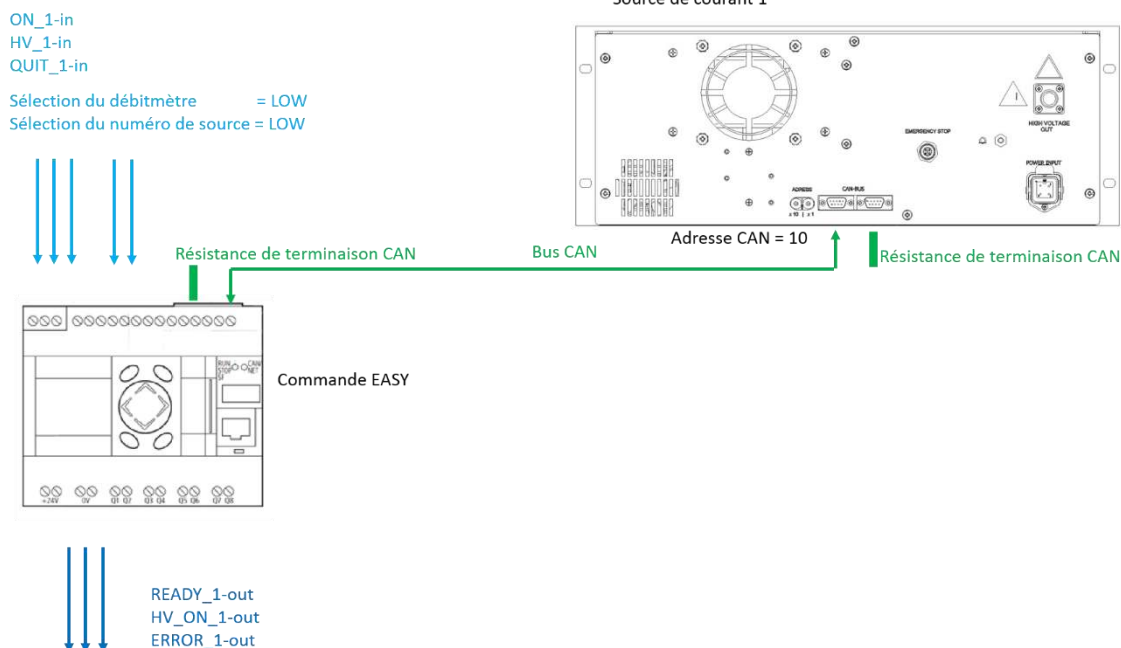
Source de courant 1

ON_1-in
HV_1-in
QUIT_1-in

Sélection du débitmètre = LOW
Sélection du numéro de source = LOW

EMERGENCY STOP

HIGH VOLTAGE OUT

POWER INPUT

ADRESS

x 10 x 1

CAN-BUS

Adresse CAN = 10

Résistance de terminaison CAN

Bus CAN

Résistance de terminaison CAN

RUN STOP

CAN NET

Commande EASY

+24V 0V Q1 Q2 Q3 Q4 Q5 Q6 Q7 Q8

READY_1-out
HV_ON_1-out
ERROR_1-out